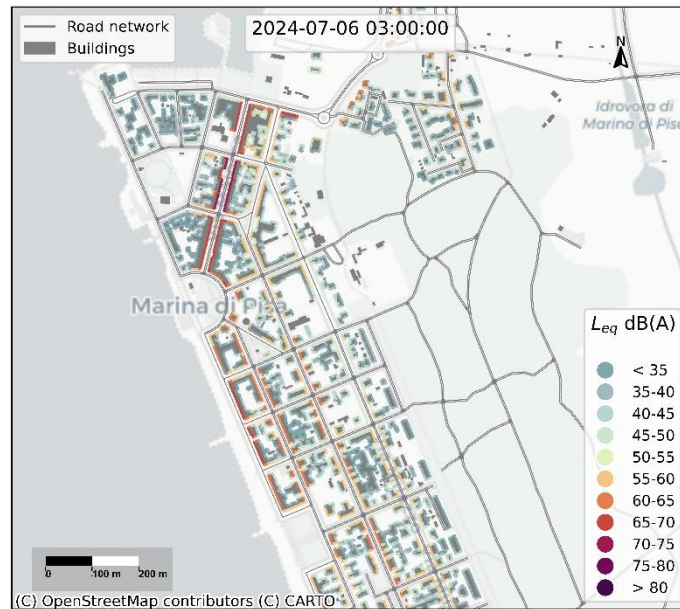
Road network
Buildings

2024-07-06 03:00:00

N

Idrovora di Marina di Pisa

Marina di Pisa

$L_{eq}$ dB(A)
< 35
35-40
40-45
45-50
50-55
55-60
60-65
65-70
70-75
75-80
> 80

0 100 m 200 m

(C) OpenStreetMap contributors (C) CARTO